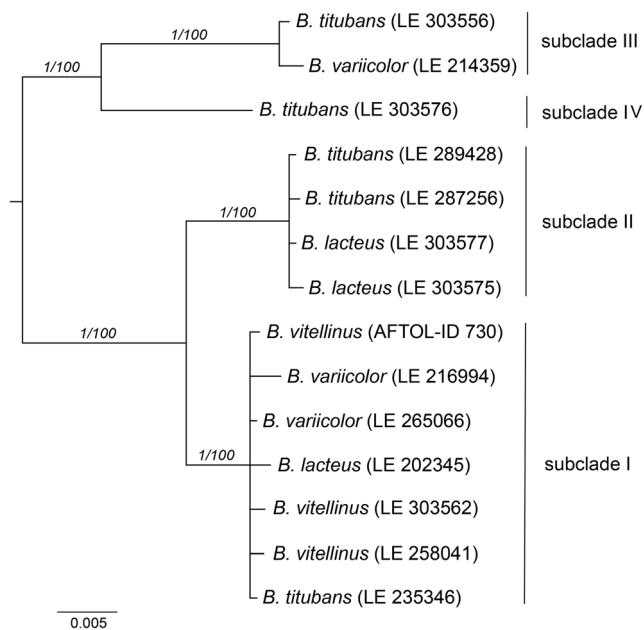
1/100

1/100

B. titubans (LE 303556)

B. variicolor (LE 214359)

subclade III

B. titubans (LE 303576)

subclade IV

1/100

B. titubans (LE 289428)

B. titubans (LE 287256)

B. lacteus (LE 303577)

B. lacteus (LE 303575)

subclade II

1/100

B. vitellinus (AFTOL-ID 730)

B. variicolor (LE 216994)

B. variicolor (LE 265066)

1/100

B. lacteus (LE 202345)

B. vitellinus (LE 303562)

B. vitellinus (LE 258041)

B. titubans (LE 235346)

subclade I

0.005